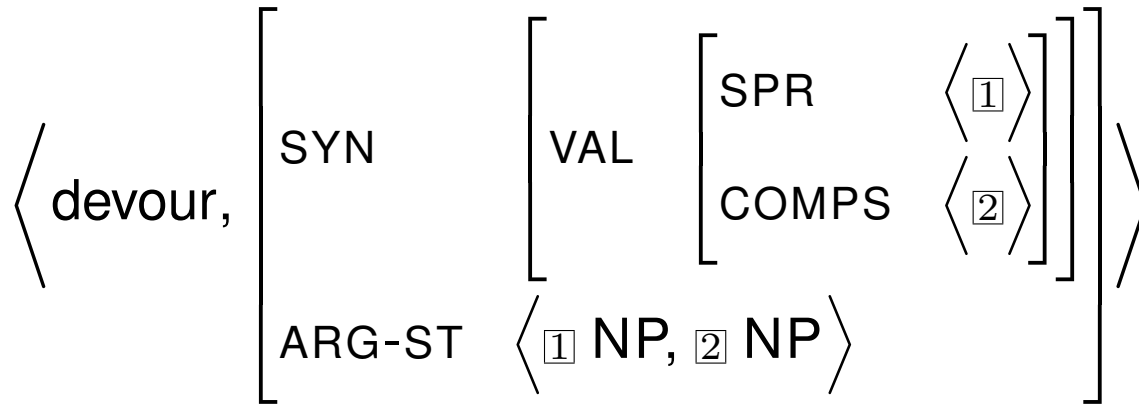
$\left\langle \text{devour}, \begin{bmatrix} \text{SYN} & \begin{bmatrix} \text{VAL} & \begin{bmatrix} \text{SPR} & \langle \boxed{1} \rangle \\ \text{COMPS} & \langle \boxed{2} \rangle \end{bmatrix} \end{bmatrix} \\ \text{ARG-ST} & \langle \boxed{1}\ \text{NP}, \boxed{2}\ \text{NP} \rangle \end{bmatrix} \right\rangle$